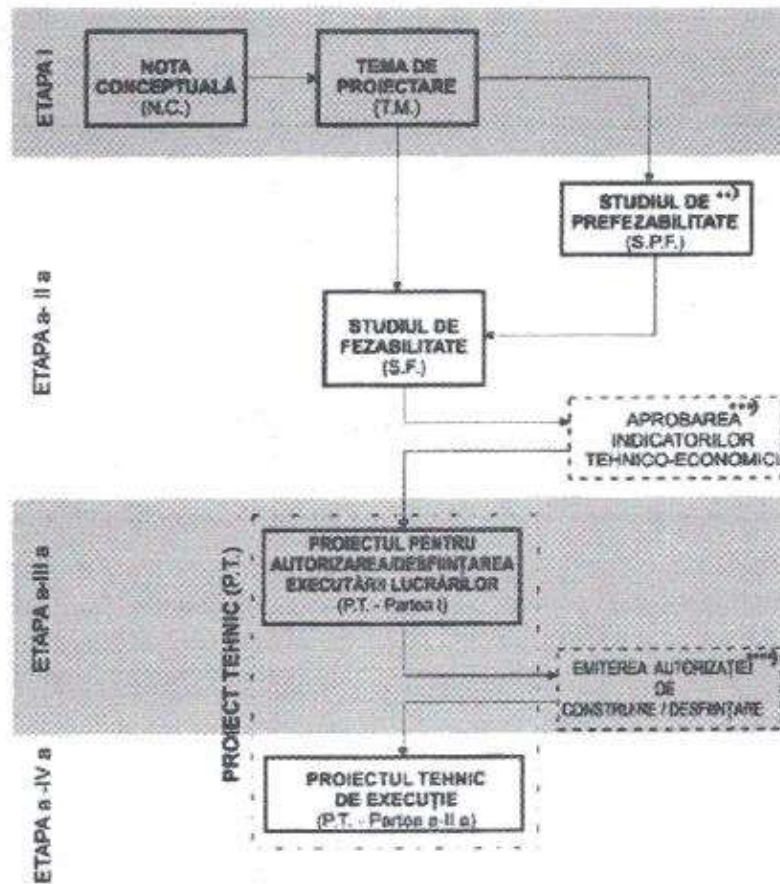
ETAPA I

NOTA CONCEPTUALĂ (N.C.)

TEMA DE PROIECTARE (T.M.)

ETAPA a- II a

STUDIUL DE **) PREFEZABILITATE (S.P.F.)

STUDIUL DE FEZABILITATE (S.F.)

APROBAREA **) INDICATORILOR TEHNICO-ECONOMICI

ETAPA a-III a

PROIECT TEHNIC (P.T.)

PROIECTUL PENTRU AUTORIZAREA/DESFIINȚAREA EXECUTĂRII LUCRĂRILOR (P.T. - Partea I)

EMITEREA AUTORIZAȚIEI ***) DE CONSTRUIRE / DESFIINȚARE

ETAPA a -IV a

PROIECTUL TEHNIC DE EXECUȚIE (P.T. - Partea a-II a)